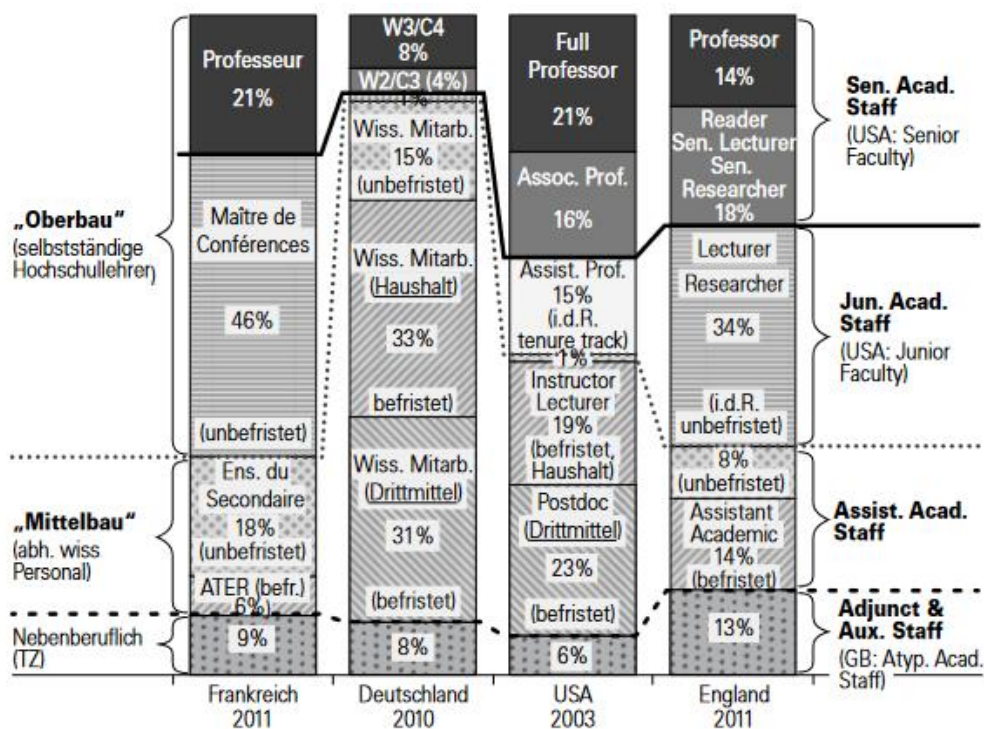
„Oberbau"
(selbstständige Hochschullehrer)

„Mittelbau"
(abh. wiss Personal)

Nebenberuflich (TZ)

Professeur
21%

Maître de Conférences

46%

(unbefristet)

Ens. du Secondaire
18%
(unbefristet)

ATER (befr.)
6%

9%

Frankreich
2011

W3/C4
8%

W2/C3 (4%)

1%

Wiss. Mitarb.
15%
(unbefristet)

Wiss. Mitarb.
(Haushalt)

33%

befristet)

Wiss. Mitarb.
(Drittmittel)

31%

(befristet)

8%

Deutschland
2010

Full Professor
21%

Assoc. Prof.
16%

Assist. Prof.
15%
(i.d.R. tenure track)

1%

Instructor Lecturer
19%
(befristet, Haushalt)

Postdoc
(Drittmittel)

23%

(befristet)

6%

USA
2003

Professor
14%

Reader
Sen. Lecturer
Sen. Researcher
18%

Lecturer
Researcher

34%

(i.d.R. unbefristet)

8%
(unbefristet)

Assistant Academic
14%
(befristet)

13%

England
2011

Sen. Acad. Staff
(USA: Senior Faculty)

Jun. Acad. Staff
(USA: Junior Faculty)

Assist. Acad. Staff

Adjunct & Aux. Staff
(GB: Atyp. Acad. Staff)